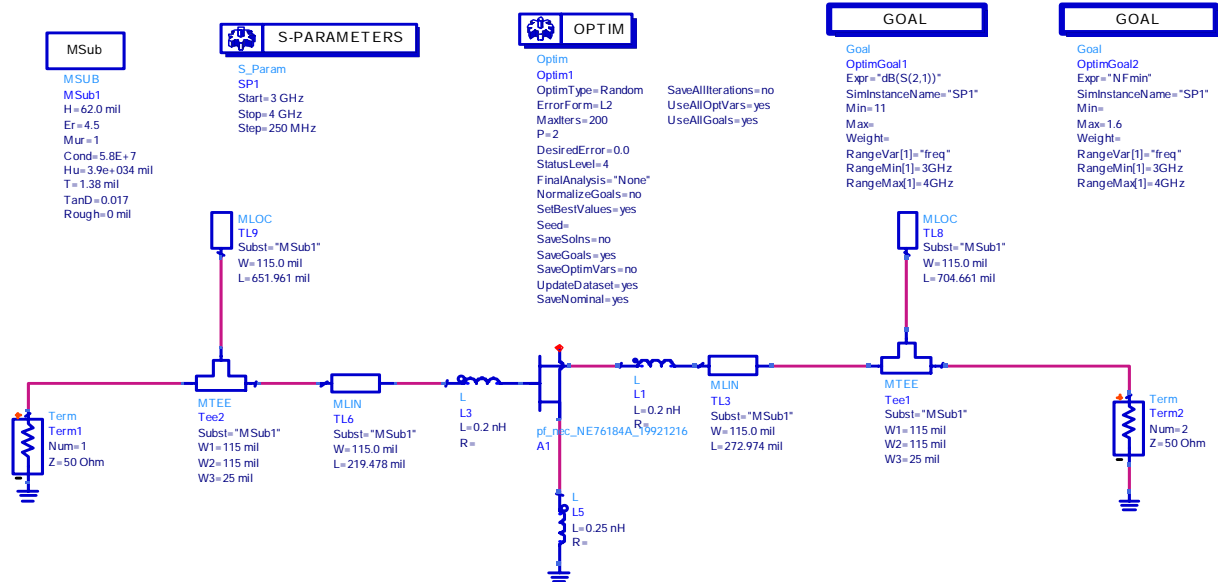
MSub
MSUB
MSub1
H=62.0 mil
Er=4.5
Mur=1
Cond=5.8E+7
Hu=3.9e+034 mil
T=1.38 mil
TanD=0.017
Rough=0 mil

S-PARAMETERS
S_Param
SP1
Start=3 GHz
Stop=4 GHz
Step=250 MHz

OPTIM
Optim
Optim1
OptimType=Random
ErrorForm=L2
MaxIters=200
P=2
DesiredError=0.0
StatusLevel=4
FinalAnalysis="None"
NormalizeGoals=no
SetBestValues=yes
Seed=
SaveSolns=no
SaveGoals=yes
SaveOptimVars=no
UpdateDataset=yes
SaveNominal=yes
SaveAllIterations=no
UseAllOptVars=yes
UseAllGoals=yes

GOAL
Goal
OptimGoal1
Expr="dB(S(2,1))"
SimInstanceName="SP1"
Min=11
Max=
Weight=
RangeVar[1]="freq"
RangeMin[1]=3GHz
RangeMax[1]=4GHz

GOAL
Goal
OptimGoal2
Expr="NFmin"
SimInstanceName="SP1"
Min=
Max=1.6
Weight=
RangeVar[1]="freq"
RangeMin[1]=3GHz
RangeMax[1]=4GHz

MLOC
TL9
Subst="MSub1"
W=115.0 mil
L=651.961 mil

MLOC
TL8
Subst="MSub1"
W=115.0 mil
L=704.661 mil

Term
Term1
Num=1
Z=50 Ohm

MTEE
Tee2
Subst="MSub1"
W1=115 mil
W2=115 mil
W3=25 mil

MLIN
TL6
Subst="MSub1"
W=115.0 mil
L=219.478 mil

L
L3
L=0.2 nH
R=

pf_nec_NE76184A_19921216
A1

L
L1
L=0.2 nH
R=

MLIN
TL3
Subst="MSub1"
W=115.0 mil
L=272.974 mil

MTEE
Tee1
Subst="MSub1"
W1=115 mil
W2=115 mil
W3=25 mil

Term
Term2
Num=2
Z=50 Ohm

L
L5
L=0.25 nH
R=